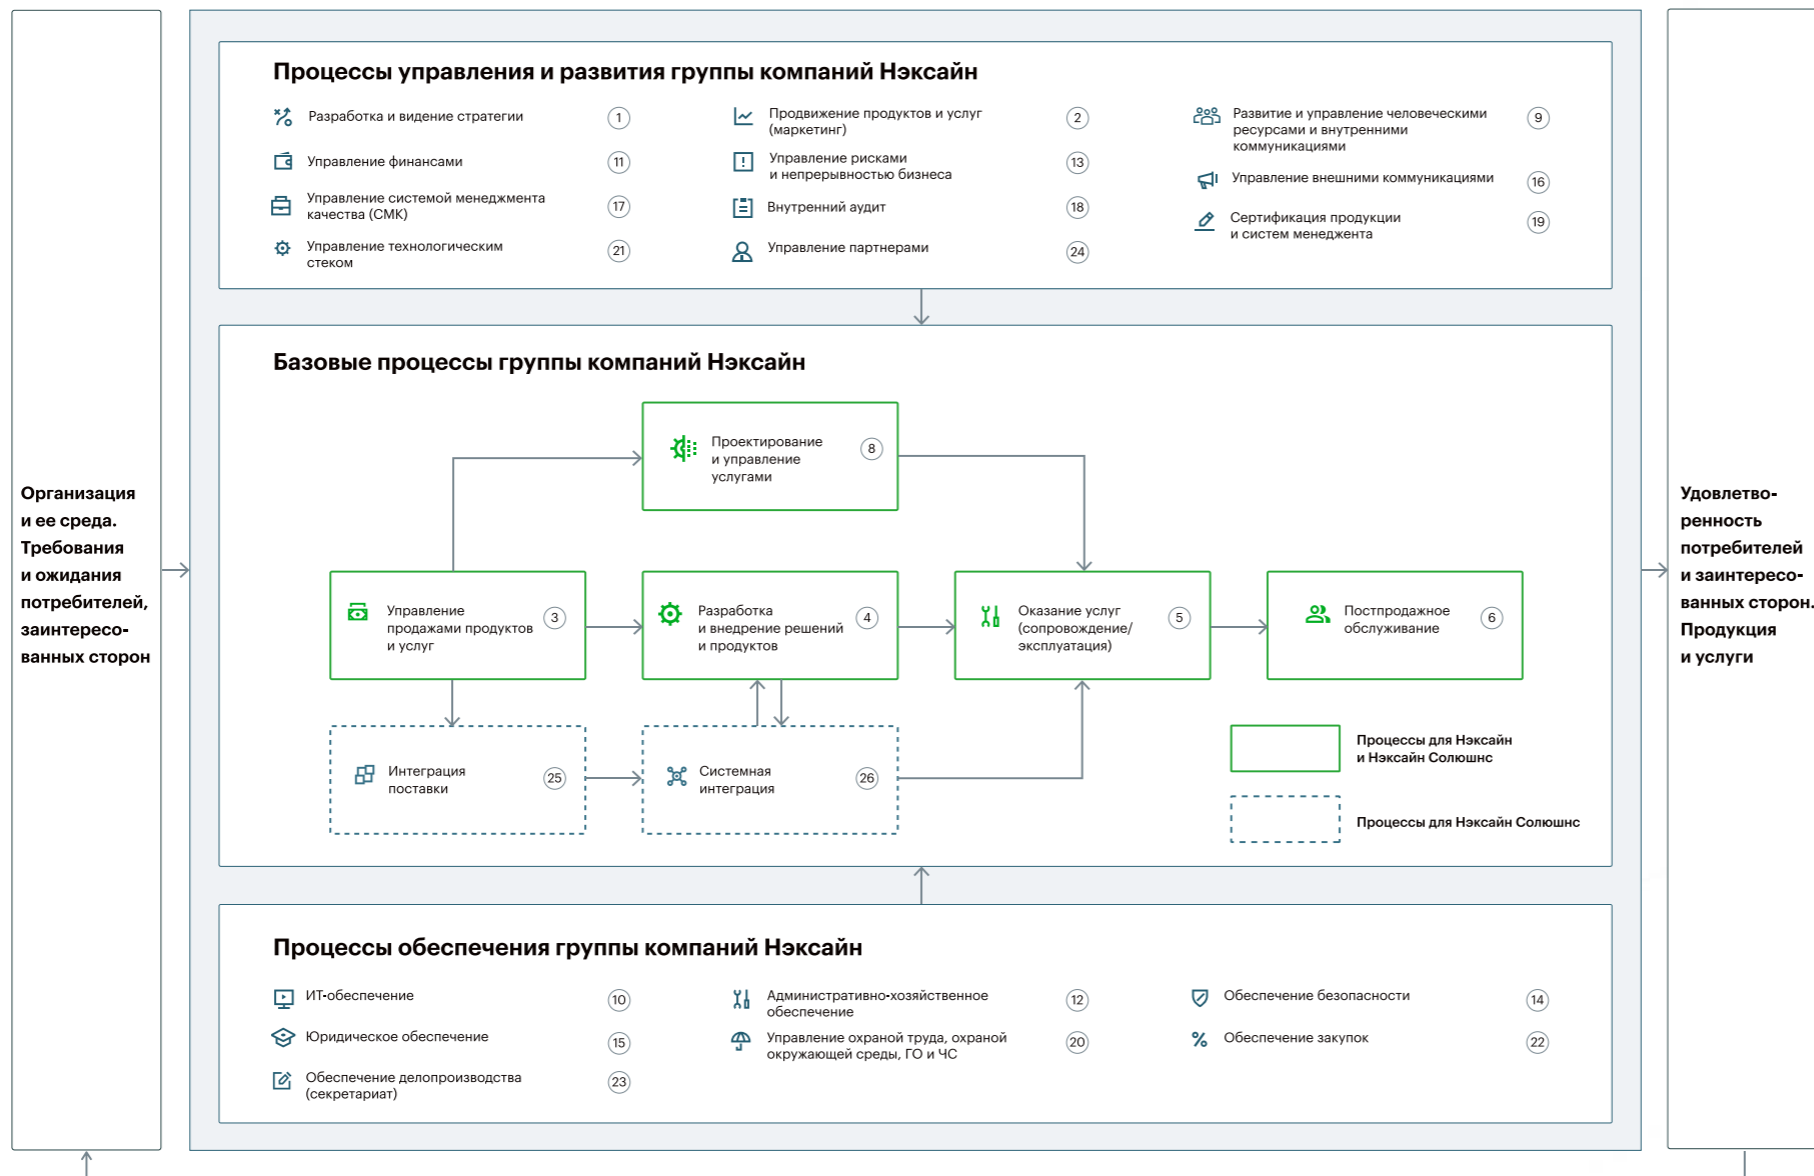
Организация и ее среда. Требования и ожидания потребителей, заинтересованных сторон

Процессы управления и развития группы компаний Нэксайн

Разработка и видение стратегии 1
Управление финансами 11
Управление системой менеджмента качества (СМК) 17
Управление технологическим стеком 21
Продвижение продуктов и услуг (маркетинг) 2
Управление рисками и непрерывностью бизнеса 13
Внутренний аудит 18
Управление партнерами 24
Развитие и управление человеческими ресурсами и внутренними коммуникациями 9
Управление внешними коммуникациями 16
Сертификация продукции и систем менеджента 19

Базовые процессы группы компаний Нэксайн

Проектирование и управление услугами 8
Управление продажами продуктов и услуг 3
Разработка и внедрение решений и продуктов 4
Оказание услуг (сопровождение/ эксплуатация) 5
Постпродажное обслуживание 6
Интеграция поставки 25
Системная интеграция 26
Процессы для Нэксайн и Нэксайн Солюшнс
Процессы для Нэксайн Солюшнс

Процессы обеспечения группы компаний Нэксайн

ИТ-обеспечение 10
Юридическое обеспечение 15
Обеспечение делопроизводства (секретариат) 23
Административно-хозяйственное обеспечение 12
Управление охраной труда, охраной окружающей среды, ГО и ЧС 20
Обеспечение безопасности 14
Обеспечение закупок 22

Удовлетворенность потребителей и заинтересованных сторон. Продукция и услуги